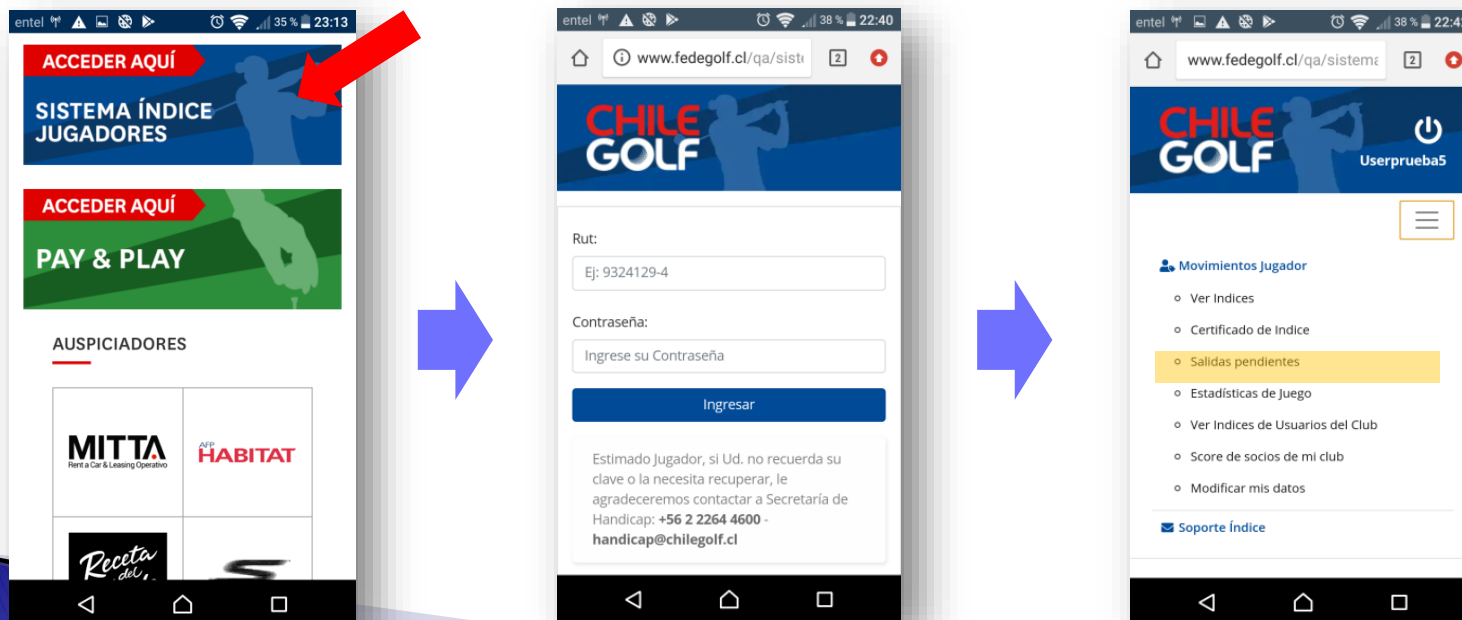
entel 35 % 23:13

ACCEDER AQUÍ
SISTEMA ÍNDICE JUGADORES

ACCEDER AQUÍ
PAY & PLAY

AUSPICIADORES

MITTA
Rent a Car & Leasing Operativo

AFP HABITAT

Receta del

entel 38 % 22:40

www.fedegolf.cl/qa/siste

2

CHILE GOLF

Rut:
Ej: 9324129-4

Contraseña:
Ingrese su Contraseña

Ingresar

Estimado Jugador, si Ud. no recuerda su clave o la necesita recuperar, le agradeceremos contactar a Secretaría de Handicap: **+56 2 2264 4600** - **handicap@chilegolf.cl**

entel 38 % 22:4

www.fedegolf.cl/qa/sistema

2

CHILE GOLF

Userprueba5

Movimientos Jugador
- Ver Indices
- Certificado de Indice
- Salidas pendientes
- Estadísticas de Juego
- Ver Indices de Usuarios del Club
- Score de socios de mi club
- Modificar mis datos

Soporte Índice